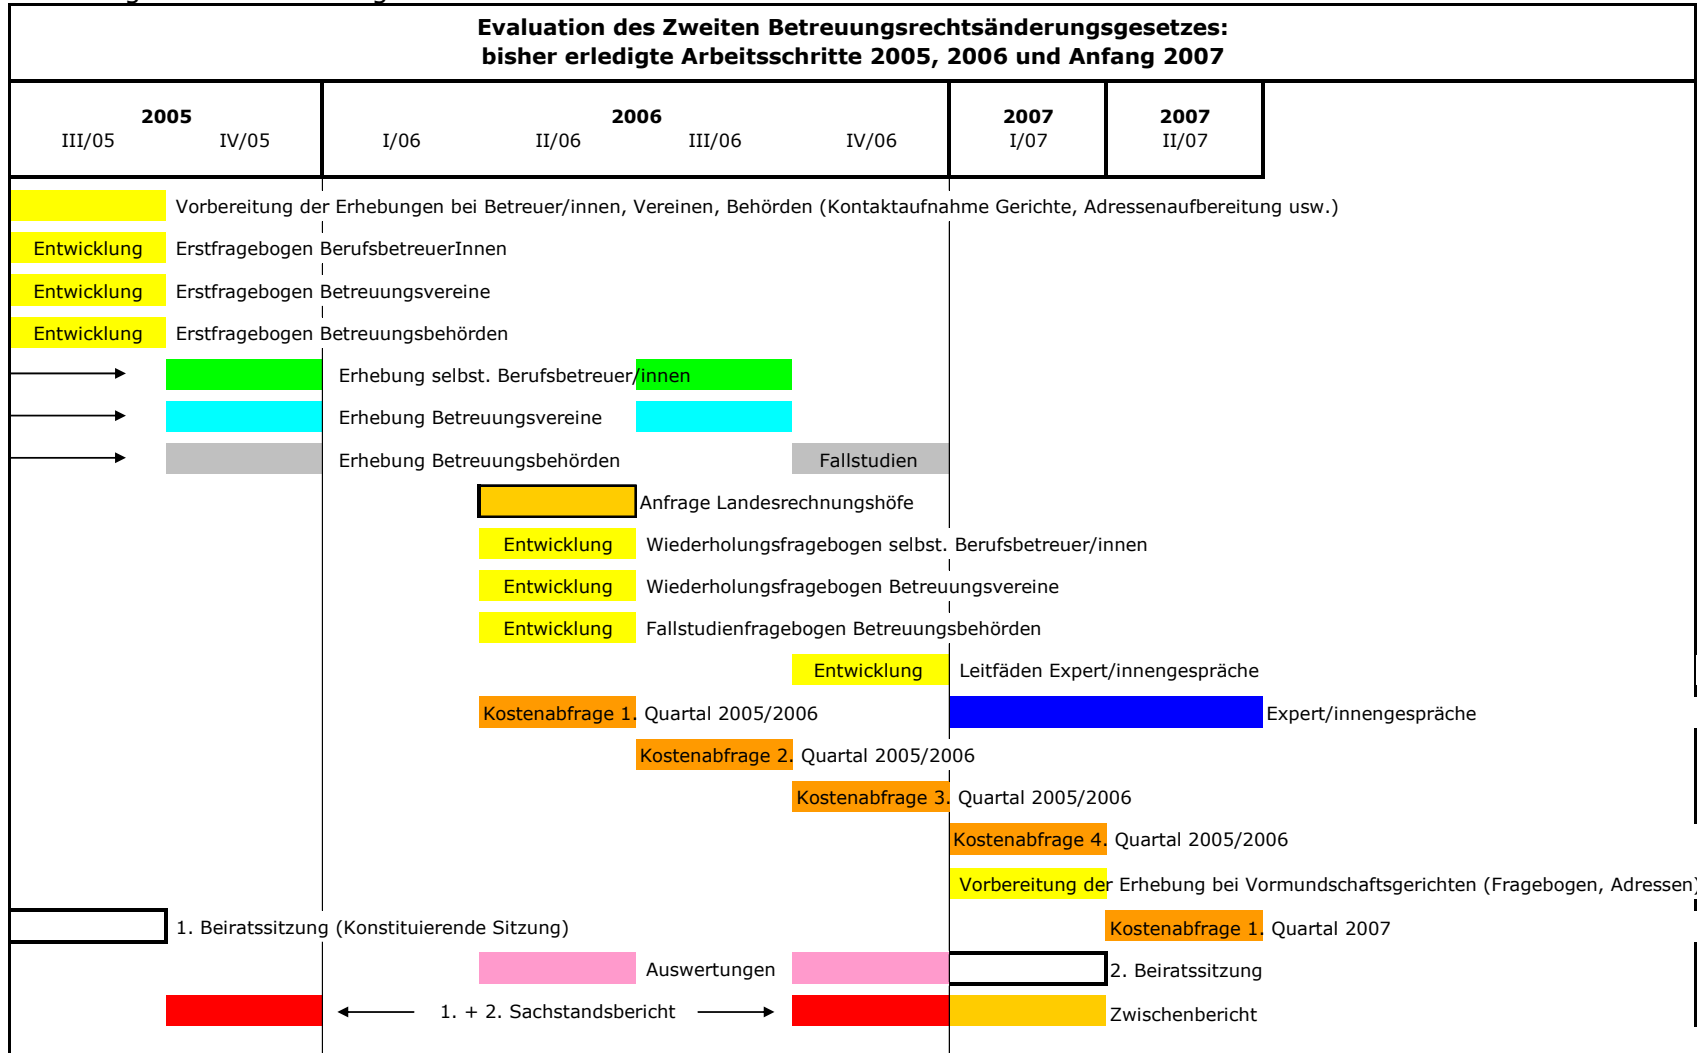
Evaluation des Zweiten Betreuungsrechtsänderungsgesetzes:
bisher erledigte Arbeitsschritte 2005, 2006 und Anfang 2007

| 2005 III/05 IV/05 | 2006 I/06 II/06 III/06 IV/06 | 2007 I/07 | 2007 II/07 |
|---|---|---|---|

Vorbereitung der Erhebungen bei Betreuer/innen, Vereinen, Behörden (Kontaktaufnahme Gerichte, Adressenaufbereitung usw.)

Entwicklung Erstfragebogen BerufsbetreuerInnen

Entwicklung Erstfragebogen Betreuungsvereine

Entwicklung Erstfragebogen Betreuungsbehörden

Erhebung selbst. Berufsbetreuer/innen

Erhebung Betreuungsvereine

Erhebung Betreuungsbehörden

Fallstudien

Anfrage Landesrechnungshöfe

Entwicklung Wiederholungsfragebogen selbst. Berufsbetreuer/innen

Entwicklung Wiederholungsfragebogen Betreuungsvereine

Entwicklung Fallstudienfragebogen Betreuungsbehörden

Entwicklung Leitfäden Expert/innengespräche

Kostenabfrage 1. Quartal 2005/2006

Expert/innengespräche

Kostenabfrage 2. Quartal 2005/2006

Kostenabfrage 3. Quartal 2005/2006

Kostenabfrage 4. Quartal 2005/2006

Vorbereitung der Erhebung bei Vormundschaftsgerichten (Fragebogen, Adressen)

1. Beiratssitzung (Konstituierende Sitzung)

Kostenabfrage 1. Quartal 2007

Auswertungen

2. Beiratssitzung

1. + 2. Sachstandsbericht

Zwischenbericht